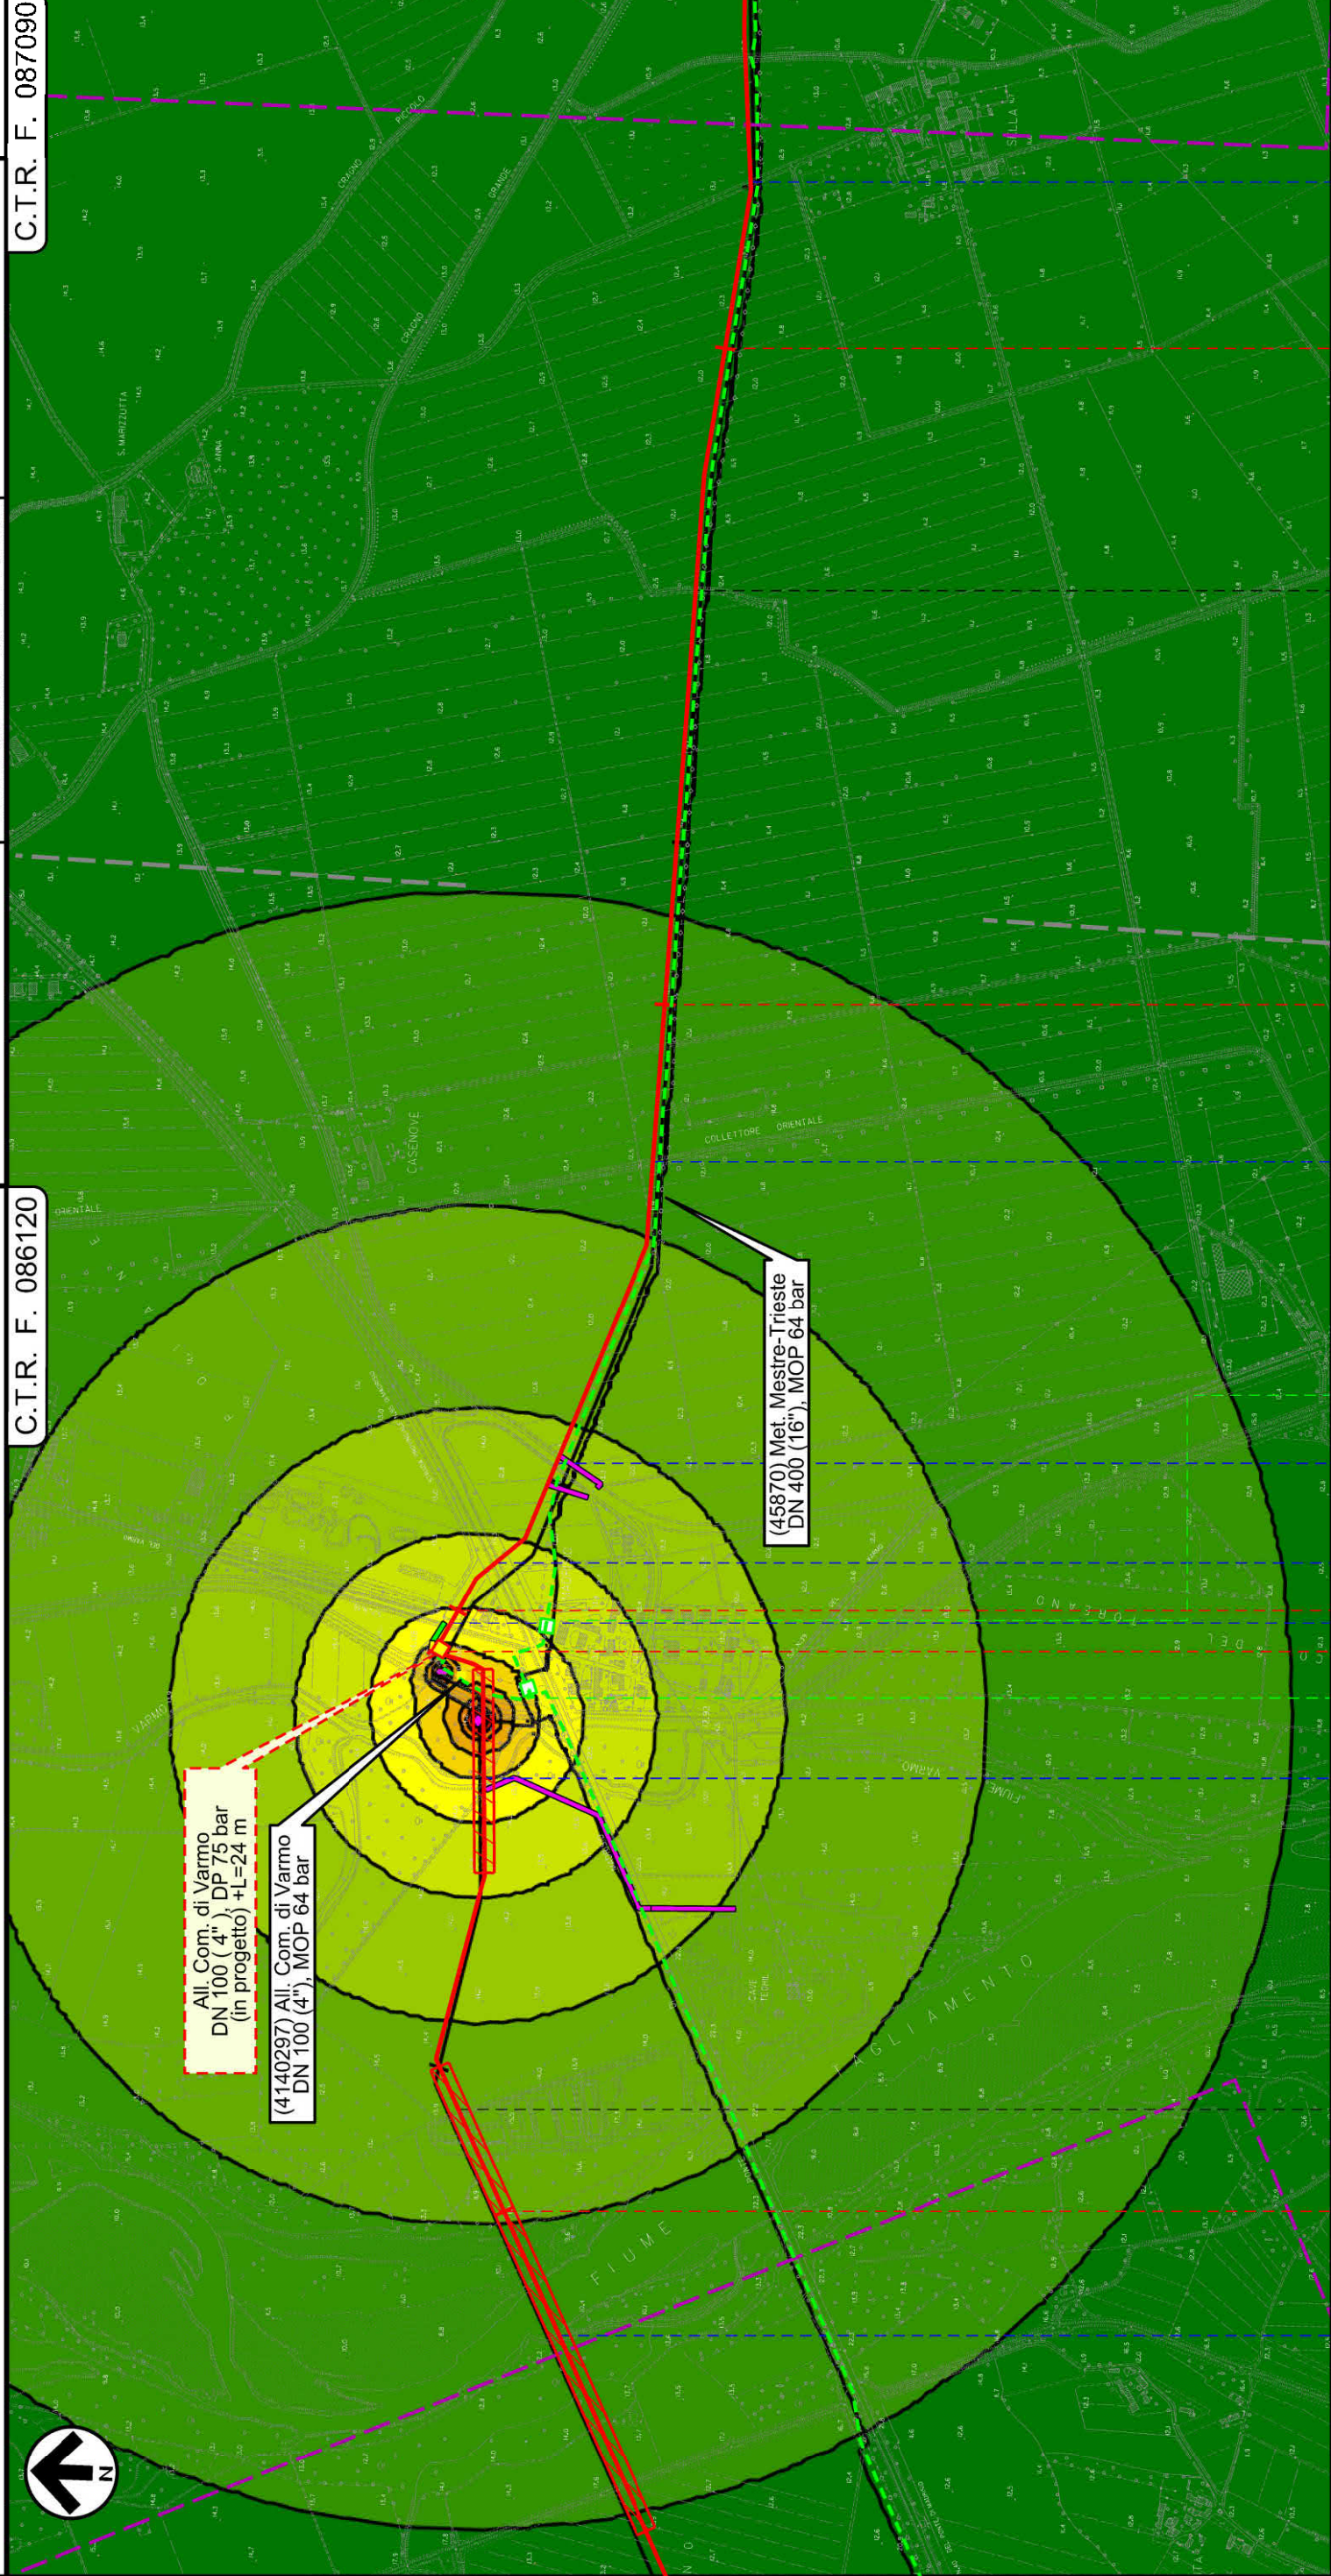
C.T.R. F. 087090

C.T.R. F. 086120

(45870) Met. Mestre-Trieste
DN 400 (16"), MOP 64 bar

All. Com. di Varmo
DN 100 ( 4"), DP 75 bar
(in progetto) +L=24 m

(4140297) All. Com. di Varmo
DN 100 (4"), MOP 64 bar

COLLETTORE ORIENTALE

CASENOVE

FIUME TAGLIAMENTO

FIUME VARMO

N